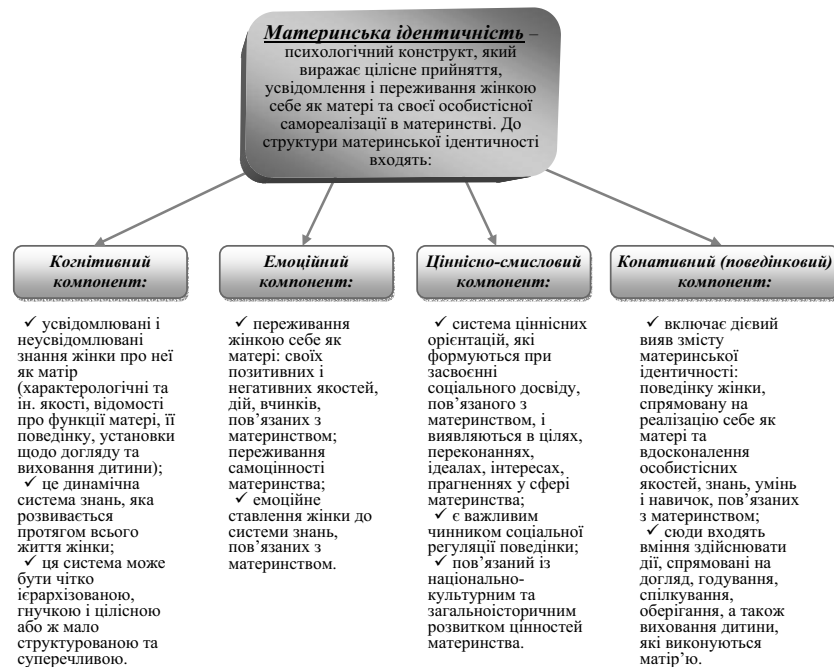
***Материнська ідентичність*** – психологічний конструкт, який виражає цілісне прийняття, усвідомлення і переживання жінкою себе як матері та своєї особистісної самореалізації в материнстві. До структури материнської ідентичності входять:

*Когнітивний компонент:*

✓ усвідомлювані і неусвідомлювані знання жінки про неї як матір (характерологічні та ін. якості, відомості про функції матері, її поведінку, установки щодо догляду та виховання дитини);
✓ це динамічна система знань, яка розвивається протягом всього життя жінки;
✓ ця система може бути чітко ієрархізованою, гнучкою і цілісною або ж мало структурованою та суперечливою.

*Емоційний компонент:*

✓ переживання жінкою себе як матері: своїх позитивних і негативних якостей, дій, вчинків, пов'язаних з материнством; переживання самоцінності материнства;
✓ емоційне ставлення жінки до системи знань, пов'язаних з материнством.

*Ціннісно-смисловий компонент:*

✓ система ціннісних орієнтацій, які формуються при засвоєнні соціального досвіду, пов'язаного з материнством, і виявляються в цілях, переконаннях, ідеалах, інтересах, прагненнях у сфері материнства;
✓ є важливим чинником соціальної регуляції поведінки;
✓ пов'язаний із національно-культурним та загальноісторичним розвитком цінностей материнства.

*Конативний (поведінковий) компонент:*

✓ включає дієвий вияв змісту материнської ідентичності: поведінку жінки, спрямовану на реалізацію себе як матері та вдосконалення особистісних якостей, знань, умінь і навичок, пов'язаних з материнством;
✓ сюди входять вміння здійснювати дії, спрямовані на догляд, годування, спілкування, оберігання, а також виховання дитини, які виконуються матір'ю.